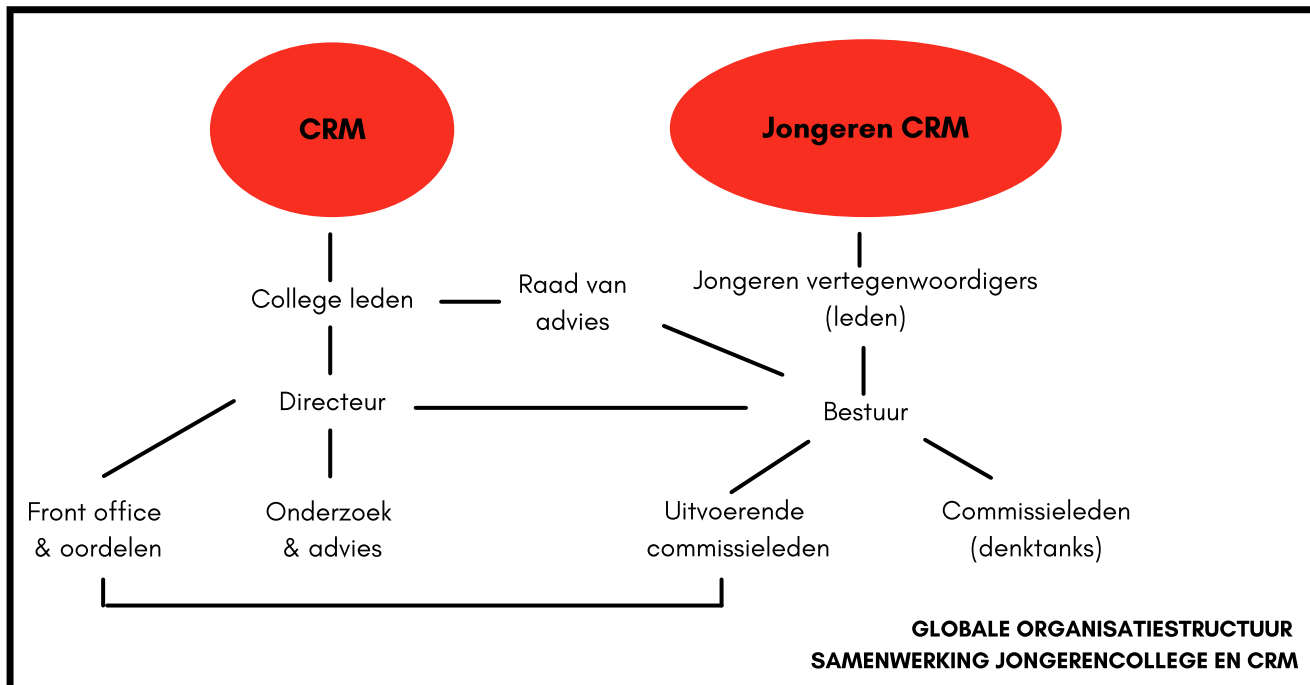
CRM

Jongeren CRM

College leden

Raad van advies

Jongeren vertegenwoordigers (leden)

Directeur

Bestuur

Front office & oordelen

Onderzoek & advies

Uitvoerende commissieleden

Commissieleden (denktanks)

GLOBALE ORGANISATIESTRUCTUUR
SAMENWERKING JONGERENCOLLEGE EN CRM